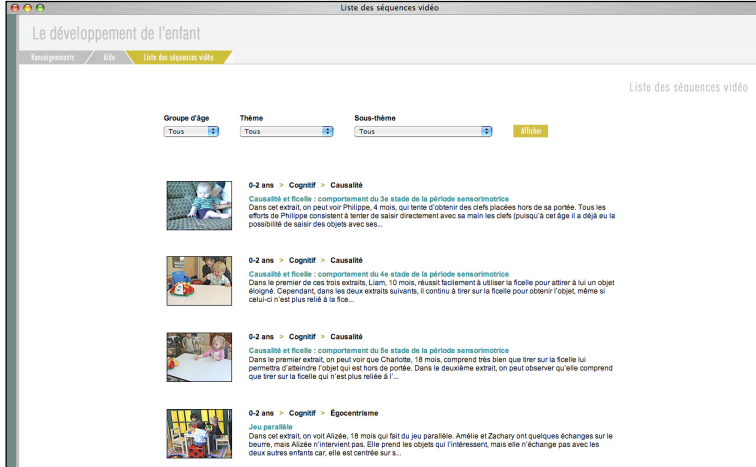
Liste des séquences vidéo

Le développement de l'enfant

Renseignements | Aide | Liste des séquences vidéo

Liste des séquences vidéo

Groupe d'âge
Tous

Thème
Tous

Sous-thème
Tous

Afficher

0-2 ans > Cognitif > Causalité

Causalité et ficelle : comportement du 3e stade de la période sensorimotrice

Dans cet extrait, on peut voir Philippe, 4 mois, qui tente d'obtenir des clefs placées hors de sa portée. Tous les efforts de Philippe consistent à tenter de saisir directement avec sa main les clefs (puisqu'à cet âge il a déjà eu la possibilité de saisir des objets avec ses...

0-2 ans > Cognitif > Causalité

Causalité et ficelle : comportement du 4e stade de la période sensorimotrice

Dans le premier de ces trois extraits, Liam, 10 mois, réussit facilement à utiliser la ficelle pour attirer à lui un objet éloigné. Cependant, dans les deux extraits suivants, il continu à tirer sur la ficelle pour obtenir l'objet, même si celui-ci n'est plus relié à la fice...

0-2 ans > Cognitif > Causalité

Causalité et ficelle : comportement du 5e stade de la période sensorimotrice

Dans le premier extrait, on peut voir Charlotte, 18 mois, comprend très bien que tirer sur la ficelle lui permettra d'atteindre l'objet qui est hors de portée. Dans le deuxième extrait, on peut observer qu'elle comprend que tirer sur la ficelle qui n'est plus reliée à l'...

0-2 ans > Cognitif > Égocentrisme

Jeu parallèle

Dans cet extrait, on voit Alizée, 18 mois qui fait du jeu parallèle. Amélie et Zachary ont quelques échanges sur le beurre, mais Alizée n'intervient pas. Elle prend les objets qui l'intéressent, mais elle n'échange pas avec les deux autres enfants car, elle est centrée sur s...